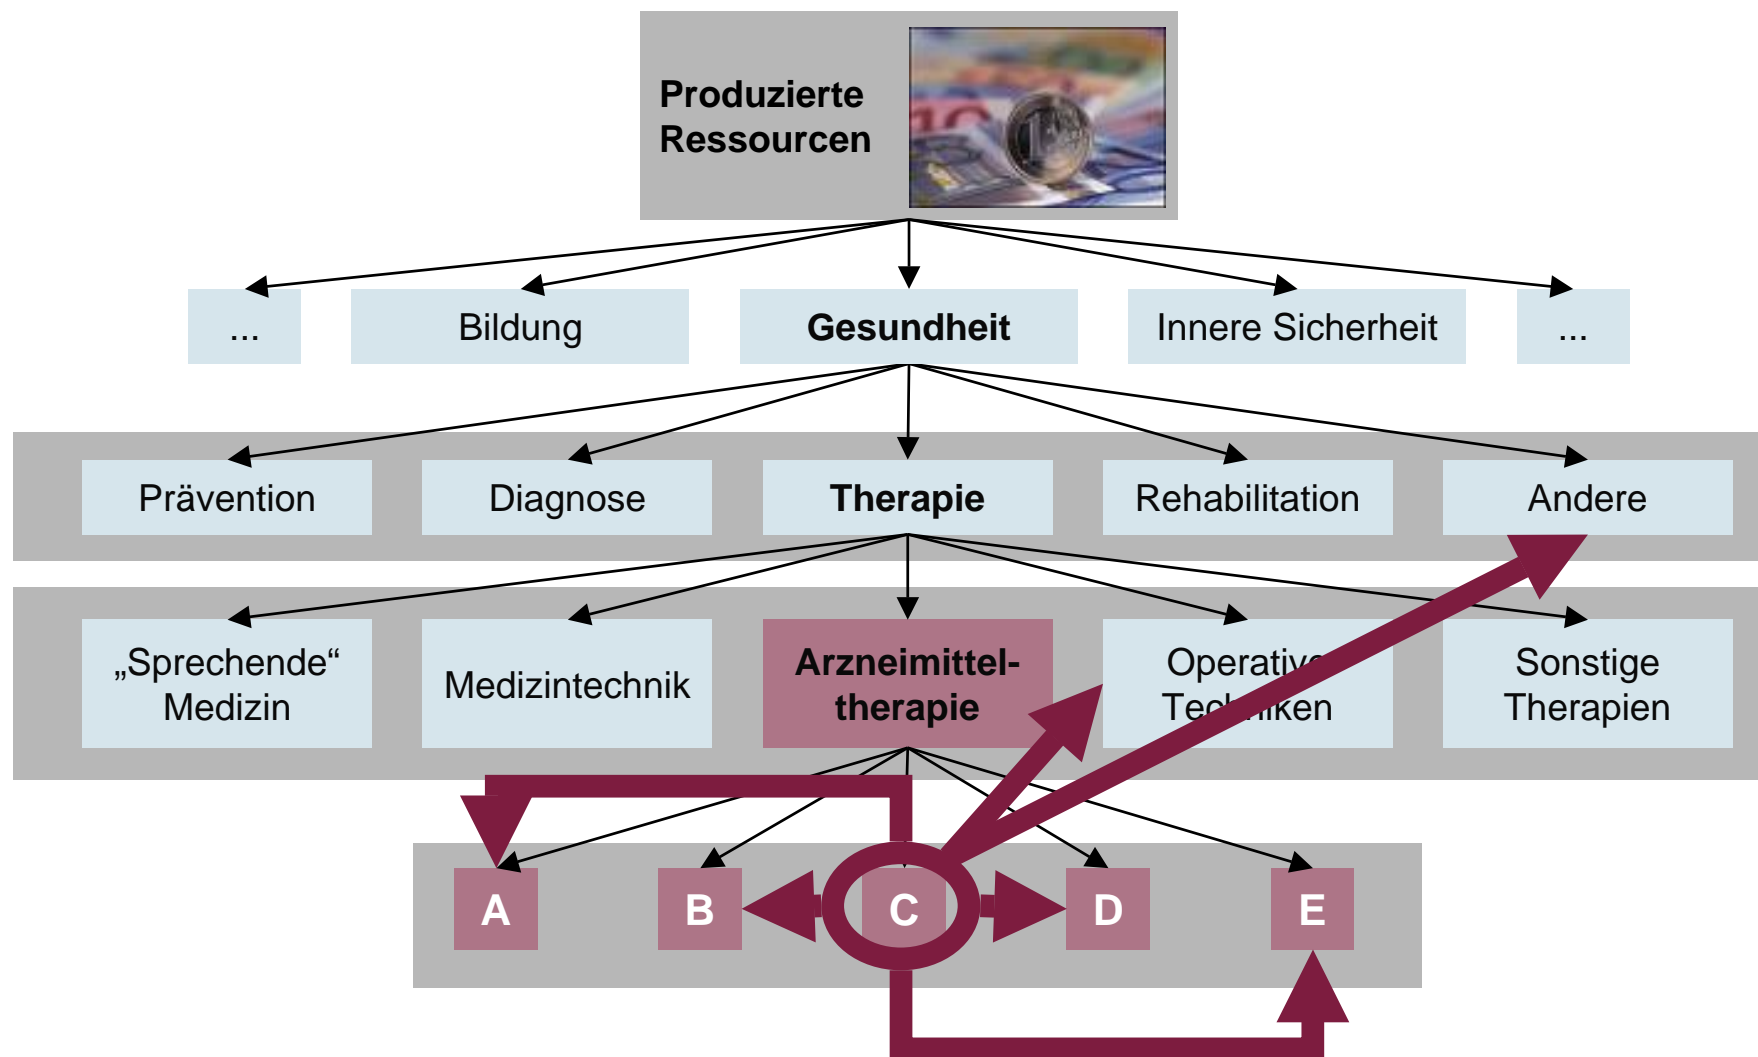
Produzierte Ressourcen

...

Bildung

Gesundheit

Innere Sicherheit

...

Prävention

Diagnose

Therapie

Rehabilitation

Andere

„Sprechende“ Medizin

Medizintechnik

Arzneimitteltherapie

Operativ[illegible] Tec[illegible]iken

Sonstige Therapien

A

B

C

D

E